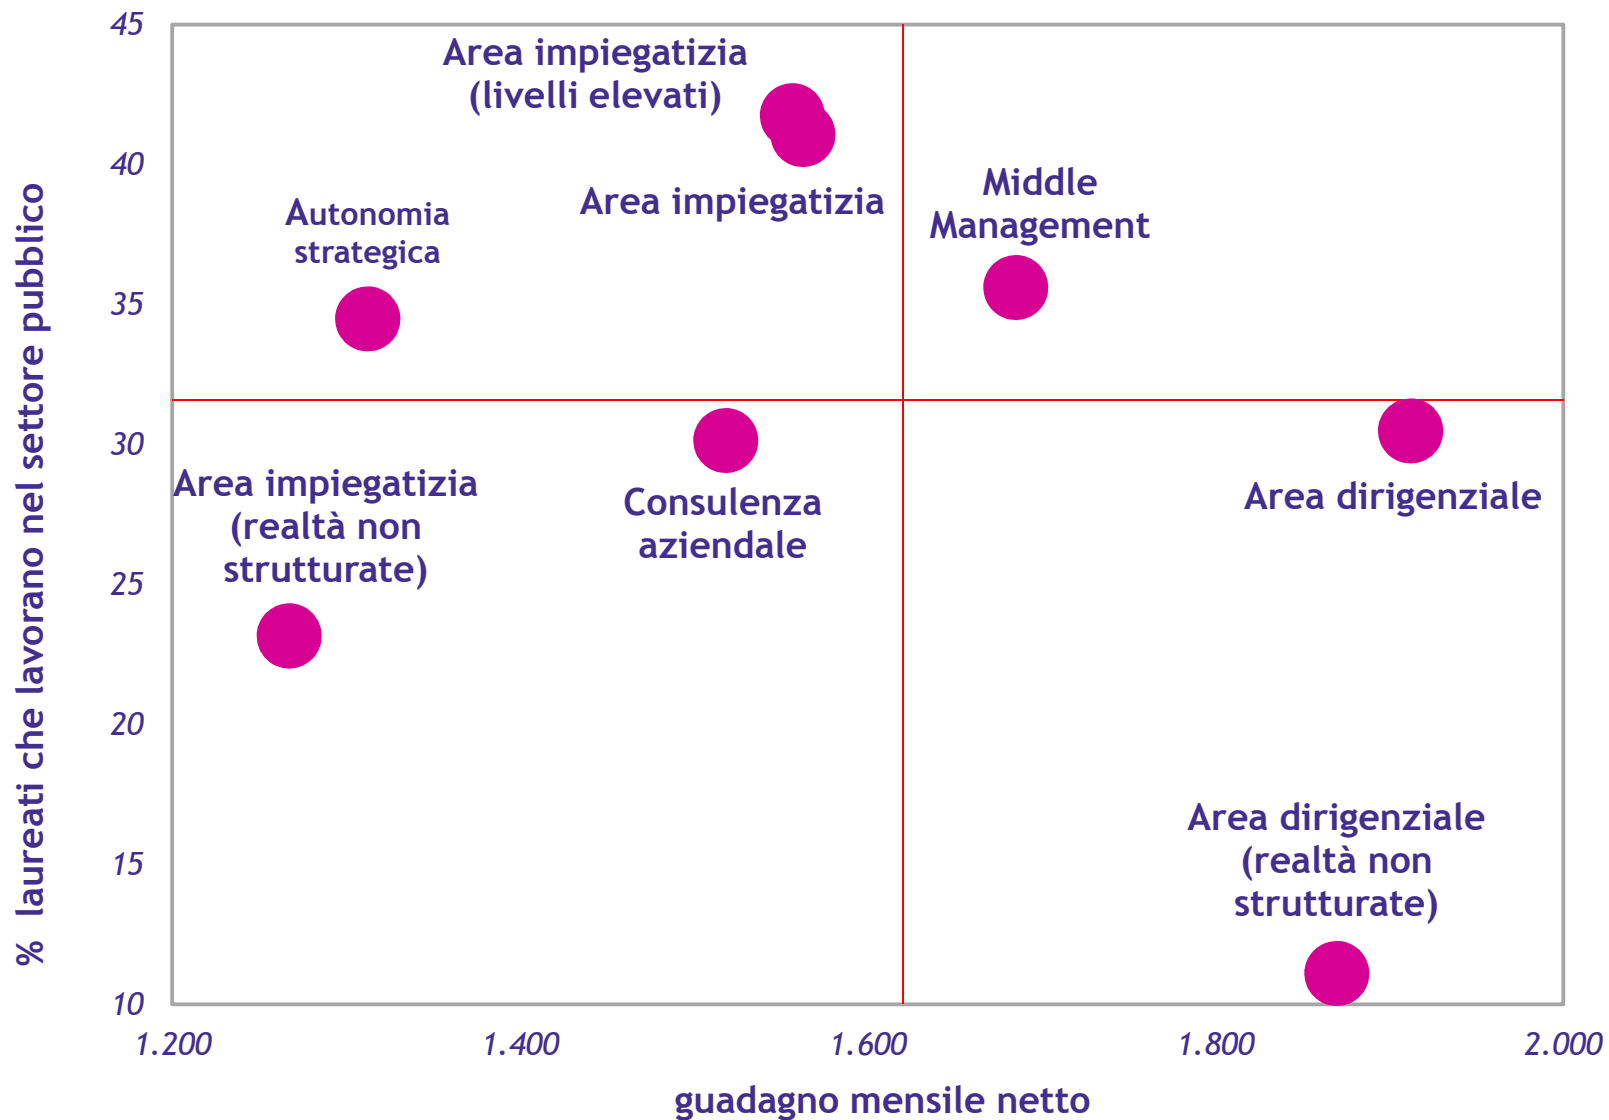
45
40
35
30
25
20
15
10

% laureati che lavorano nel settore pubblico

Area impiegatizia (livelli elevati)

Area impiegatizia

Middle Management

Autonomia strategica

Area impiegatizia (realtà non strutturate)

Consulenza aziendale

Area dirigenziale

Area dirigenziale (realtà non strutturate)

1.200
1.400
1.600
1.800
2.000

guadagno mensile netto